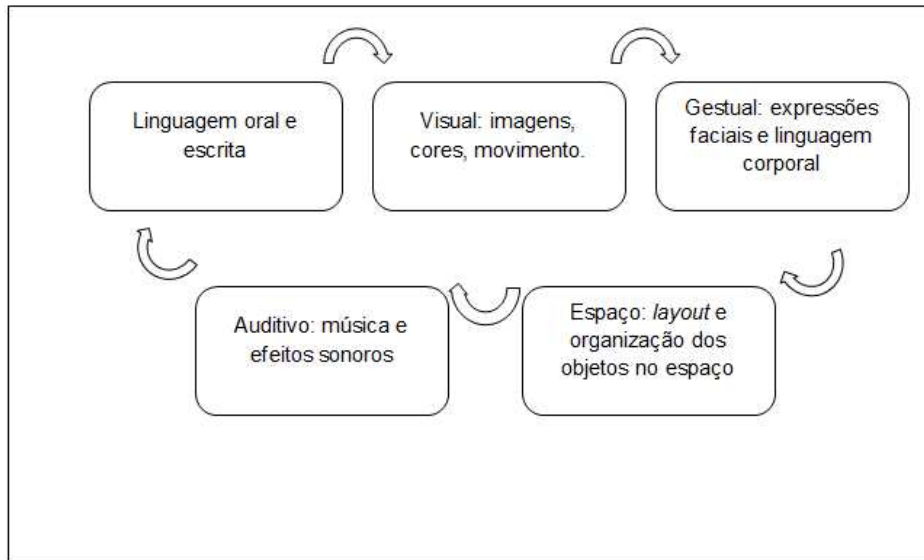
Linguagem oral e escrita

Visual: imagens, cores, movimento.

Gestual: expressões faciais e linguagem corporal

Espaço: *layout* e organização dos objetos no espaço

Auditivo: música e efeitos sonoros